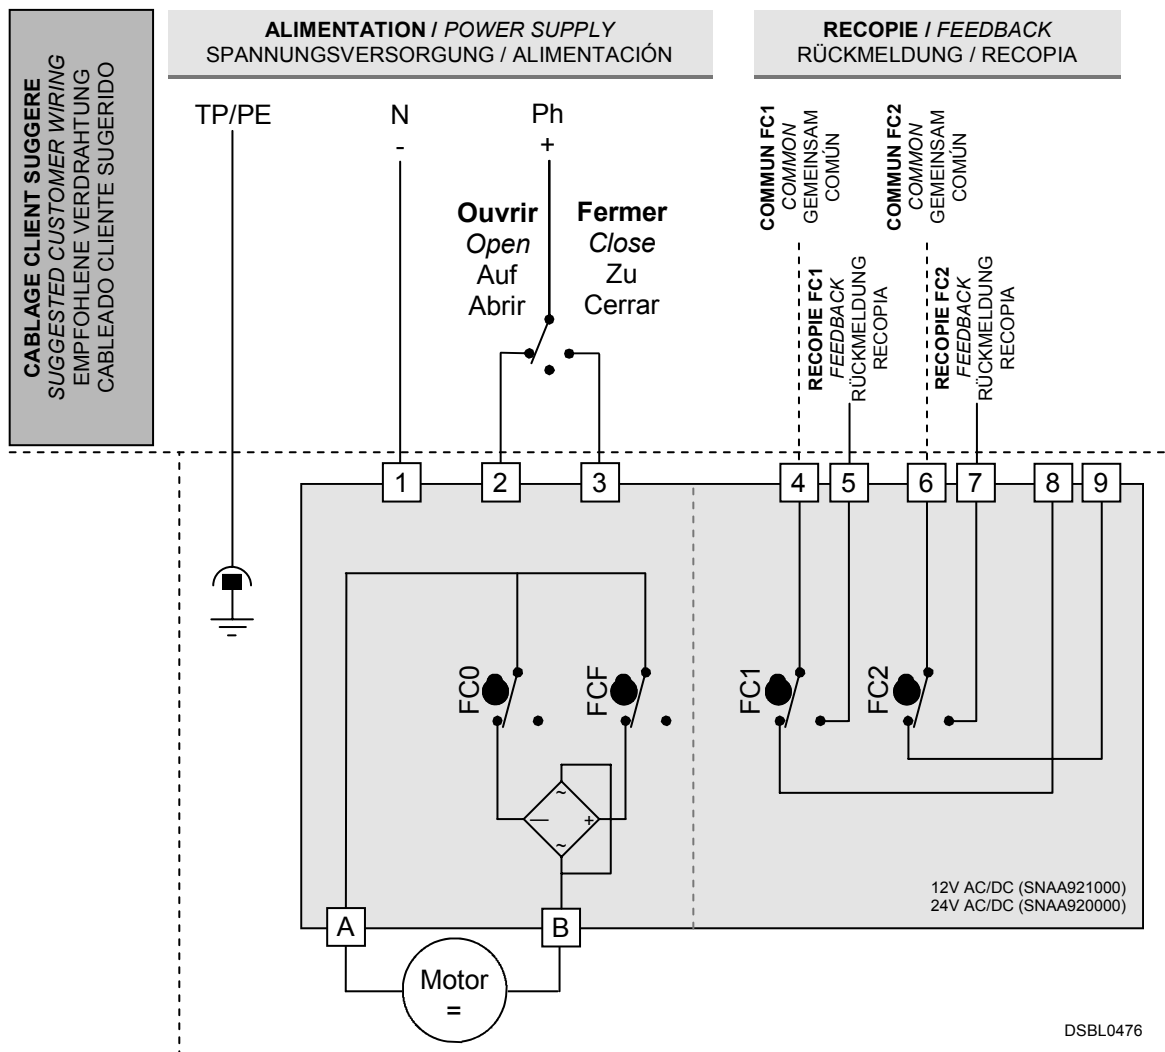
CABLAGE CLIENT SUGGERE
SUGGESTED CUSTOMER WIRING
EMPFOHLENE VERDRAHTUNG
CABLEADO CLIENTE SUGERIDO

ALIMENTATION / POWER SUPPLY
SPANNUNGSVERSORGUNG / ALIMENTACIÓN

RECOPIE / FEEDBACK
RÜCKMELDUNG / RECOPIA

TP/PE

N
-

Ph
+

Ouvrir
Open
Auf
Abrir

Fermer
Close
Zu
Cerrar

COMMUN FC1
COMMON
GEMEINSAM
COMÚN

RECOPIE FC1
FEEDBACK
RÜCKMELDUNG
RECOPIA

COMMUN FC2
COMMON
GEMEINSAM
COMÚN

RECOPIE FC2
FEEDBACK
RÜCKMELDUNG
RECOPIA

1 2 3 4 5 6 7 8 9

FC0 FCF FC1 FC2

~ — + ~

12V AC/DC (SNAA921000)
24V AC/DC (SNAA920000)

A B

Motor
=

DSBL0476